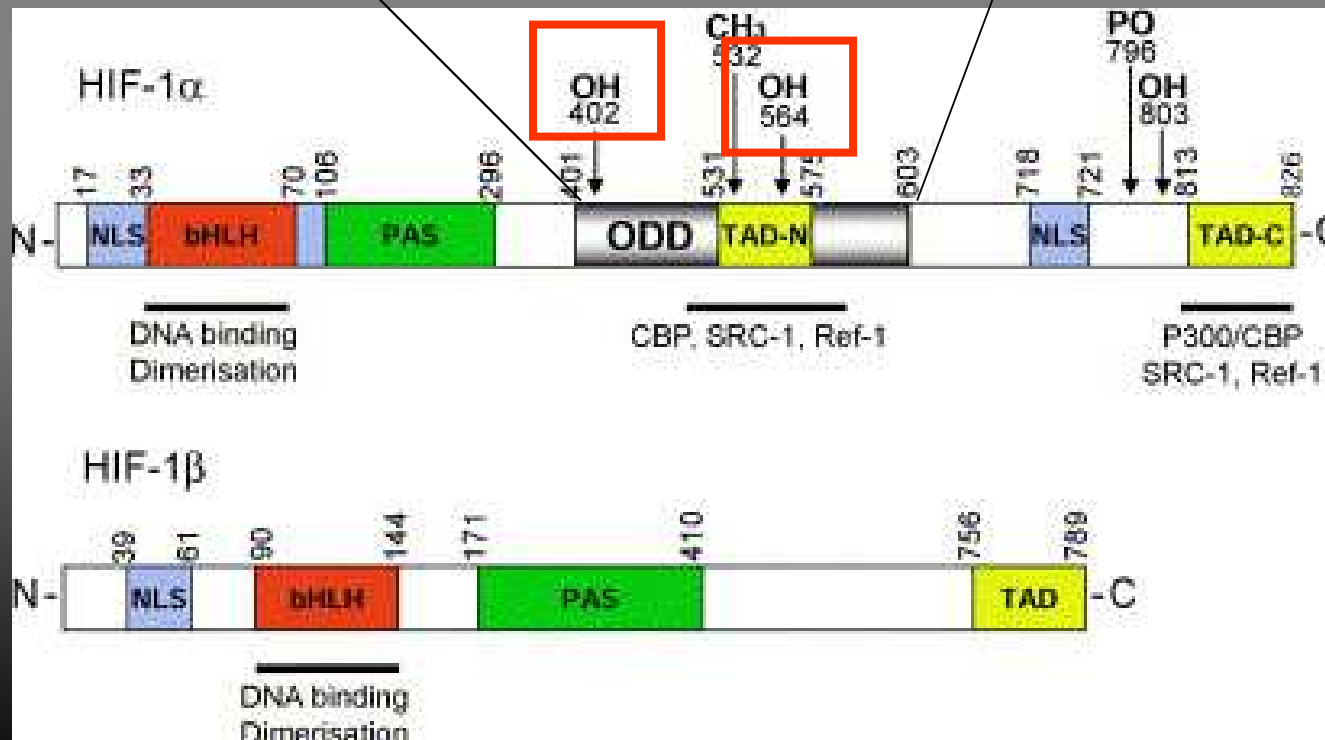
HIF-1α

OH 402

CH₃ 532

OH 564

PO 796

OH 803

17 33 70 106 296 401 531 575 603 718 721 813 826

N- NLS bHLH PAS ODD TAD-N NLS TAD-C -C

DNA binding Dimerisation

CBP, SRC-1, Ref-1

P300/CBP SRC-1, Ref-1

HIF-1β

39 61 90 144 171 410 756 789

N- NLS bHLH PAS TAD -C

DNA binding Dimerisation